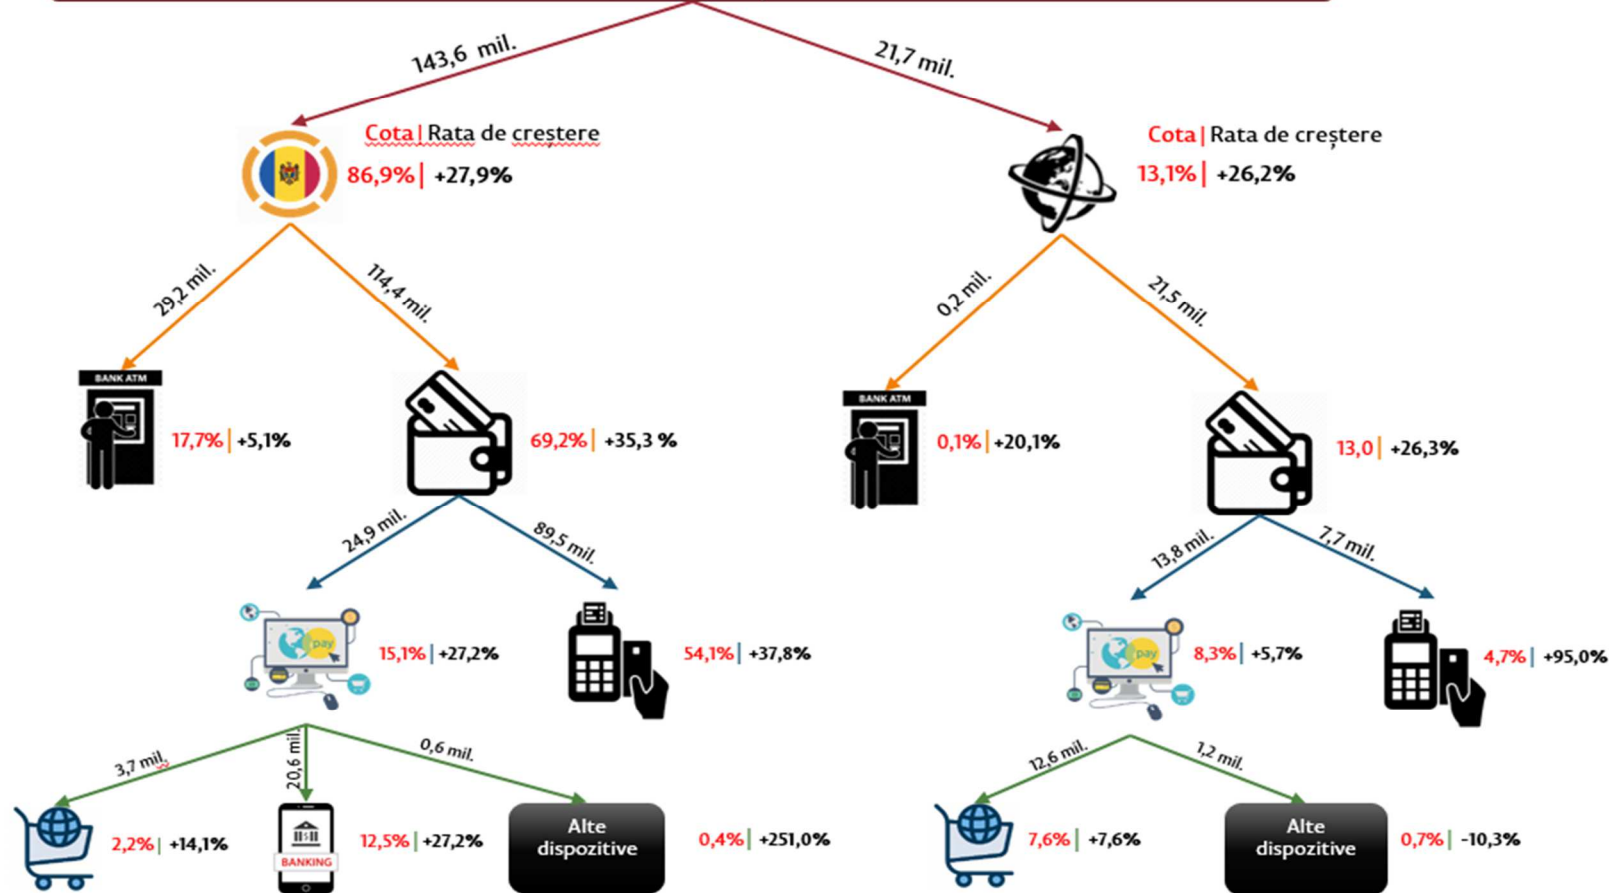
143,6 mil.

21,7 mil.

Cota | Rata de creștere

86,9% | +27,9%

Cota | Rata de creștere

13,1% | +26,2%

29,2 mil.

114,4 mil.

0,2 mil.

21,5 mil.

BANK ATM

17,7% | +5,1%

69,2% | +35,3 %

BANK ATM

0,1% | +20,1%

13,0 | +26,3%

24,9 mil.

89,5 mil.

13,8 mil.

7,7 mil.

pay

15,1% | +27,2%

54,1% | +37,8%

pay

8,3% | +5,7%

4,7% | +95,0%

3,7 mil.

20,6 mil.

0,6 mil.

12,6 mil.

1,2 mil.

2,2% | +14,1%

BANKING

12,5% | +27,2%

Alte dispozitive

0,4% | +251,0%

7,6% | +7,6%

Alte dispozitive

0,7% | -10,3%